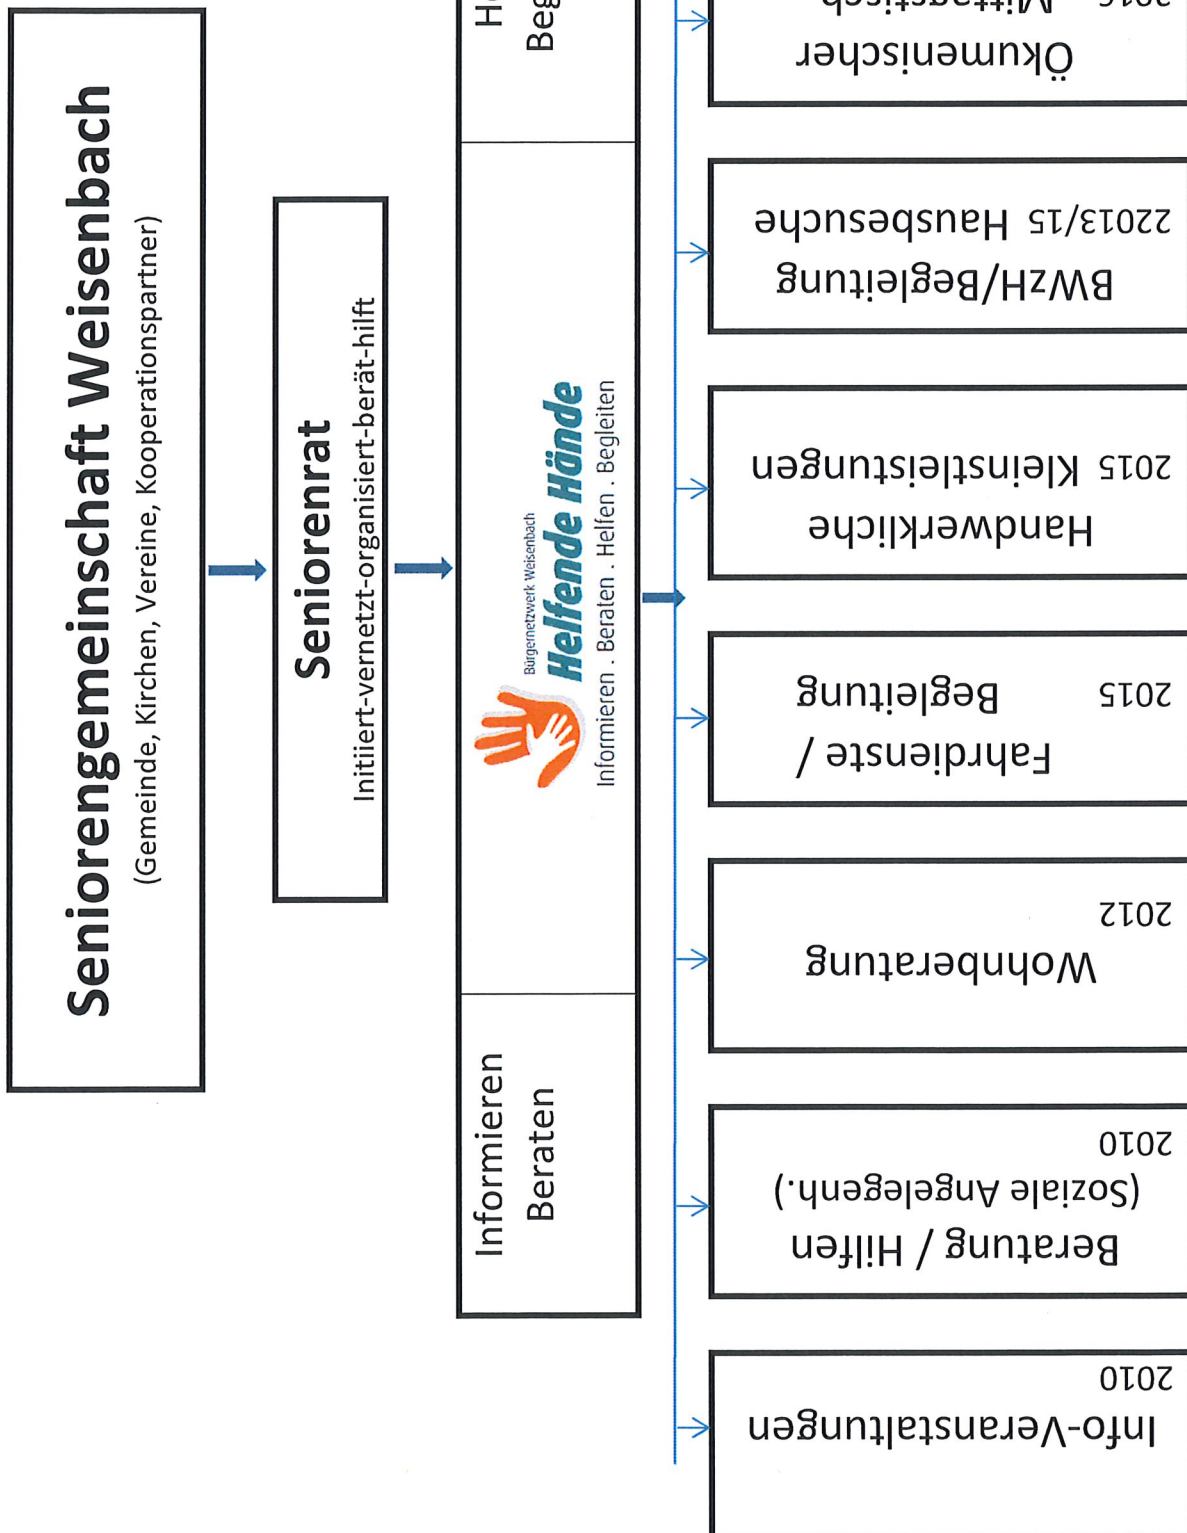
Seniorengemeinschaft Weisenbach
(Gemeinde, Kirchen, Vereine, Kooperationspartner)

Seniorenrat
Initiiert-vernetzt-organisiert-berät-hilft

Informieren
Beraten

Bürgernetzwerk Weisenbach
Helfende Hände
Informieren . Beraten . Helfen . Begleiten

H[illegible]
Beg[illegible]

Info-Veranstaltungen
2010

Beratung / Hilfen
(Soziale Angelegenh.)
2010

Wohnberatung
2012

Fahrdienste /
Begleitung
2015

Handwerkliche
Kleinstleistungen
2015

BWzH/Begleitung
22013/15 Hausbesuche

Ökumenischer
Mittagstisch
201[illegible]